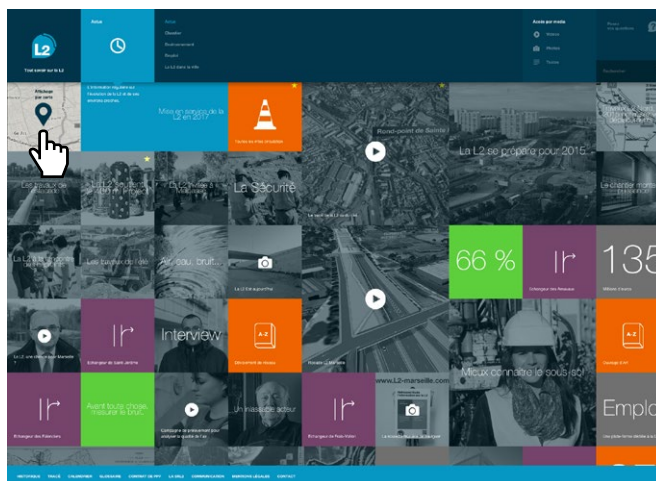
L2
Tout savoir sur la L2

Actus

Actus
Chantier
Environnement
Emploi
La L2 dans la ville

Accès par mode
Vidéos
Photos
Textes

Mise en service de la L2 en 2017

Rond-point de Saint-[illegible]

La L2 se prépare pour 2015

Le chantier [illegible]

La Sécurité

Air, eau, bruit...

66 %

135

Interview

Mieux connaître le sous-sol

Avant toute chose, mesurer le bruit

Un massacre acteur

www.L2-marseille.com

Emplo

HISTORIQUE TRACÉ CALENDRIER GLOSSAIRE CONTRAT DE PPP LA SRL2 COMMUNICATION MENTIONS LÉGALES CONTACT